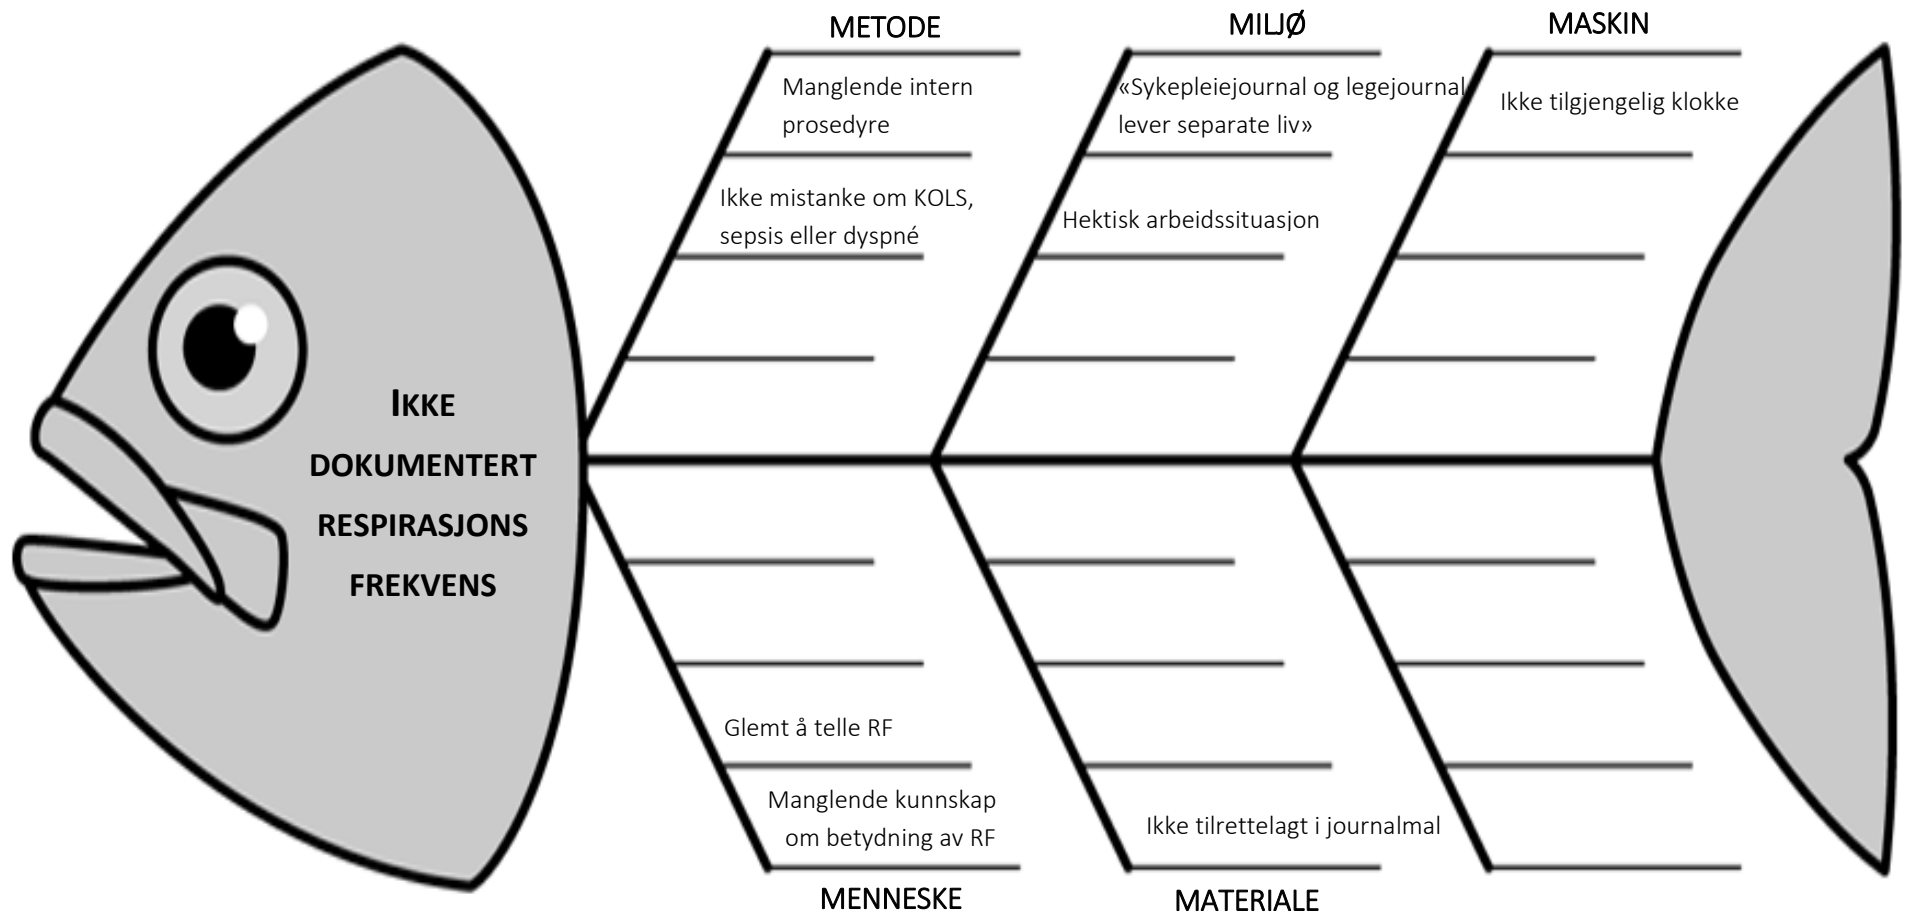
METODE

Manglende intern prosedyre

Ikke mistanke om KOLS, sepsis eller dyspné

MILJØ

«Sykepleiejournal og legejournal lever separate liv»

Hektisk arbeidssituasjon

MASKIN

Ikke tilgjengelig klokke

IKKE DOKUMENTERT RESPIRASJONS FREKVENS

Glemt å telle RF

Manglende kunnskap om betydning av RF

MENNESKE

Ikke tilrettelagt i journalmal

MATERIALE